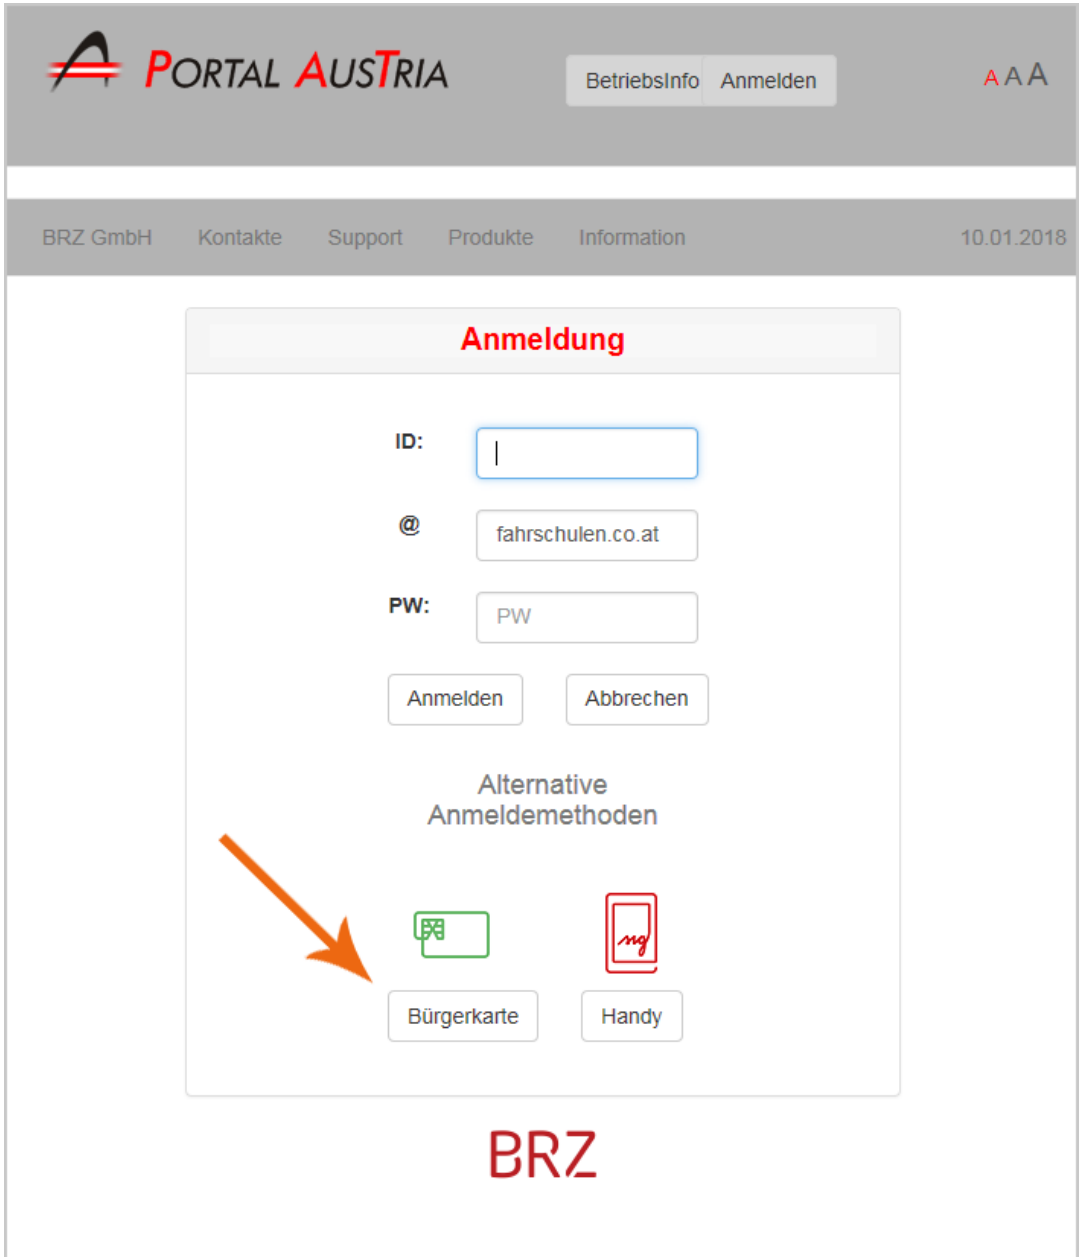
PORTAL AUSTRIA

BetriebsInfo Anmelden

A A A

BRZ GmbH Kontakte Support Produkte Information 10.01.2018

Anmeldung

ID:

@ fahrschulen.co.at

PW: PW

Anmelden Abbrechen

Alternative Anmeldemethoden

Bürgerkarte Handy

BRZ